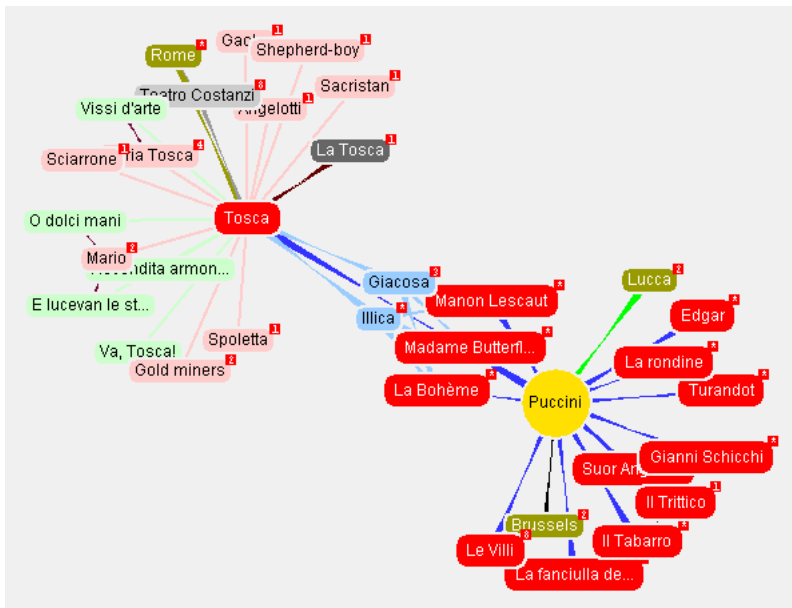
Rome *
Gad 1
Shepherd-boy 1
Teatro Costanzi 8
Angelotti 1
Sacristan 1
Vissi d'arte
Sciarrone 1
ria Tosca 4
La Tosca 1
Tosca
O dolci mani
Mario 2
Recondita armon...
E lucevan le st...
Va, Tosca!
Spoletta 1
Gold miners 2
Giacosa 2
Manon Lescaut *
Illica *
Madame Butterfl... *
La Bohème *
Lucca 2
Edgar *
La rondine *
Turandot *
Puccini
Gianni Schicchi *
Suor An
Il Trittico 1
Brussels 2
Il Tabarro *
Le Villi 8
La fanciulla de...